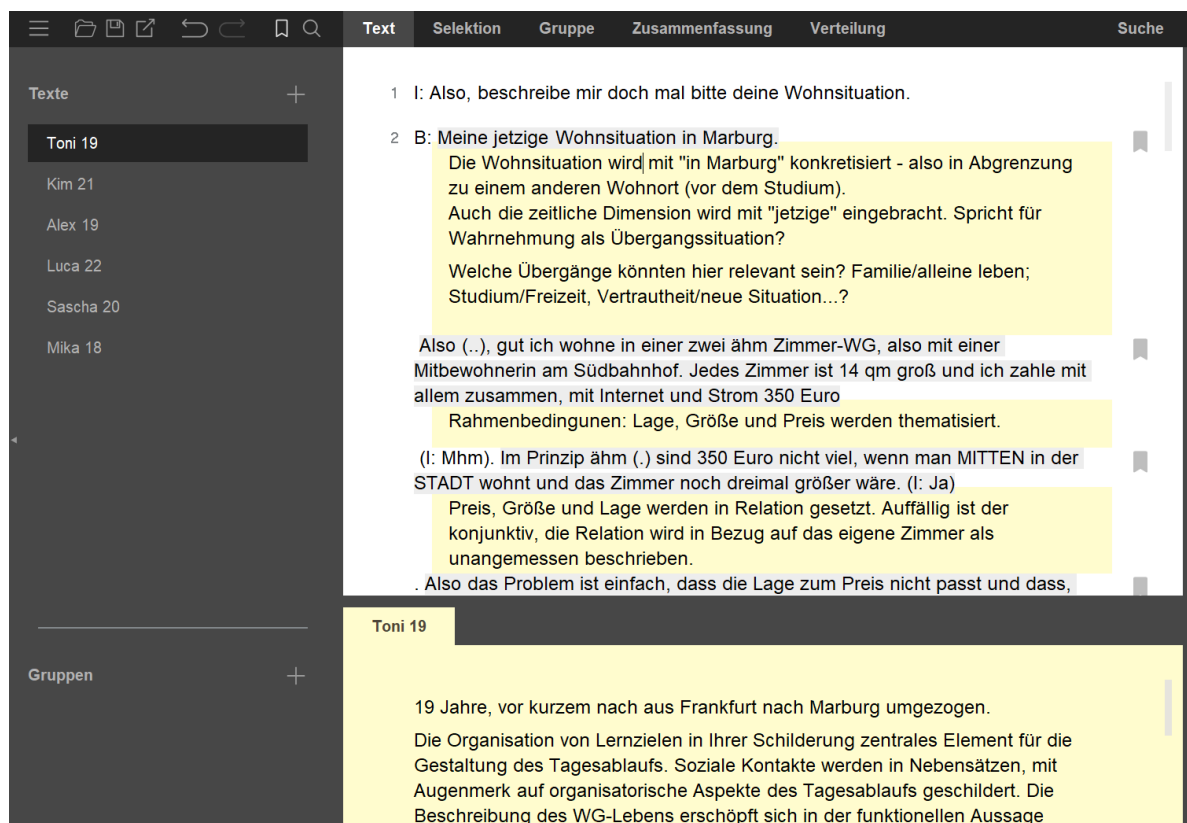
Text Selektion Gruppe Zusammenfassung Verteilung Suche

Texte

Toni 19
Kim 21
Alex 19
Luca 22
Sascha 20
Mika 18

Gruppen

1 I: Also, beschreibe mir doch mal bitte deine Wohnsituation.

2 B: Meine jetzige Wohnsituation in Marburg.

Die Wohnsituation wird mit "in Marburg" konkretisiert - also in Abgrenzung zu einem anderen Wohnort (vor dem Studium).
Auch die zeitliche Dimension wird mit "jetzige" eingebracht. Spricht für Wahrnehmung als Übergangssituation?

Welche Übergänge könnten hier relevant sein? Familie/alleine leben; Studium/Freizeit, Vertrautheit/neue Situation...?

Also (..), gut ich wohne in einer zwei ähm Zimmer-WG, also mit einer Mitbewohnerin am Südbahnhof. Jedes Zimmer ist 14 qm groß und ich zahle mit allem zusammen, mit Internet und Strom 350 Euro

Rahmenbedingunen: Lage, Größe und Preis werden thematisiert.

(I: Mhm). Im Prinzip ähm (.) sind 350 Euro nicht viel, wenn man MITTEN in der STADT wohnt und das Zimmer noch dreimal größer wäre. (I: Ja)

Preis, Größe und Lage werden in Relation gesetzt. Auffällig ist der konjunktiv, die Relation wird in Bezug auf das eigene Zimmer als unangemessen beschrieben.

. Also das Problem ist einfach, dass die Lage zum Preis nicht passt und dass,

Toni 19

19 Jahre, vor kurzem nach aus Frankfurt nach Marburg umgezogen.

Die Organisation von Lernzielen in Ihrer Schilderung zentrales Element für die Gestaltung des Tagesablaufs. Soziale Kontakte werden in Nebensätzen, mit Augenmerk auf organisatorische Aspekte des Tagesablaufs geschildert. Die Beschreibung des WG-Lebens erschöpft sich in der funktionellen Aussage